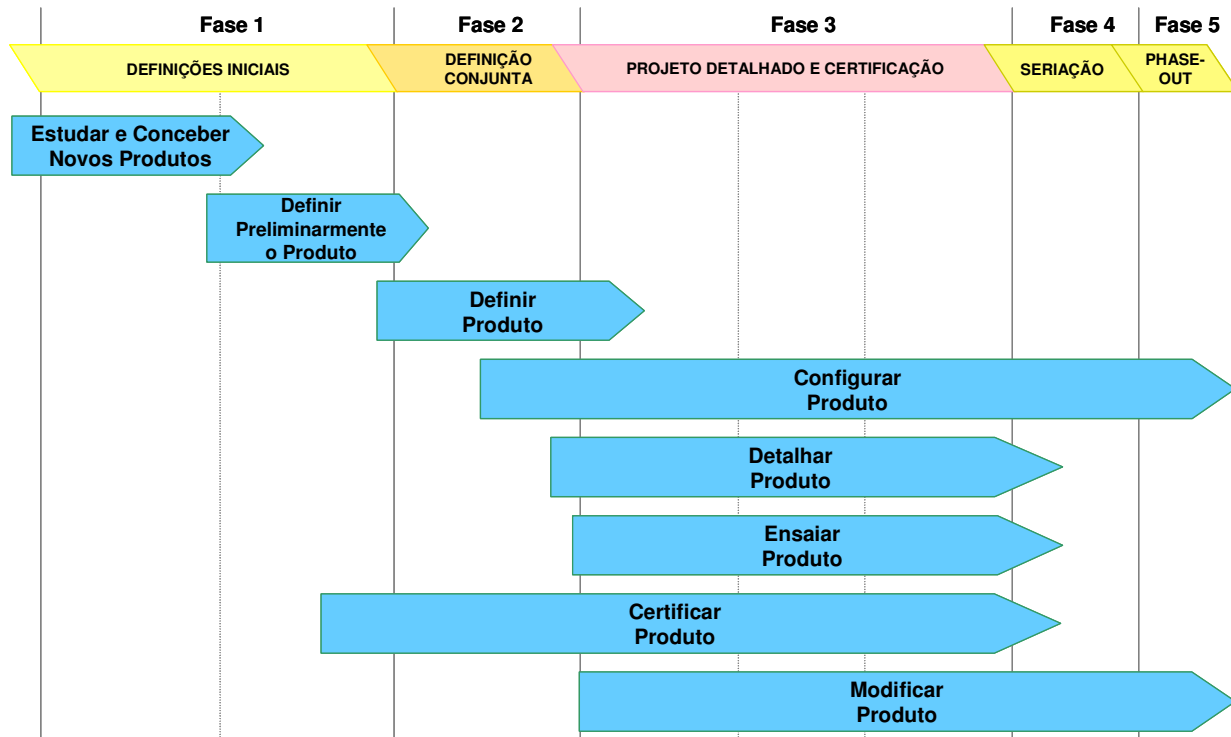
Fase 1
Fase 2
Fase 3
Fase 4
Fase 5

DEFINIÇÕES INICIAIS
DEFINIÇÃO CONJUNTA
PROJETO DETALHADO E CERTIFICAÇÃO
SERIAÇÃO
PHASE-OUT

Estudar e Conceber Novos Produtos

Definir Preliminarmente o Produto

Definir Produto

Configurar Produto

Detalhar Produto

Ensaiar Produto

Certificar Produto

Modificar Produto